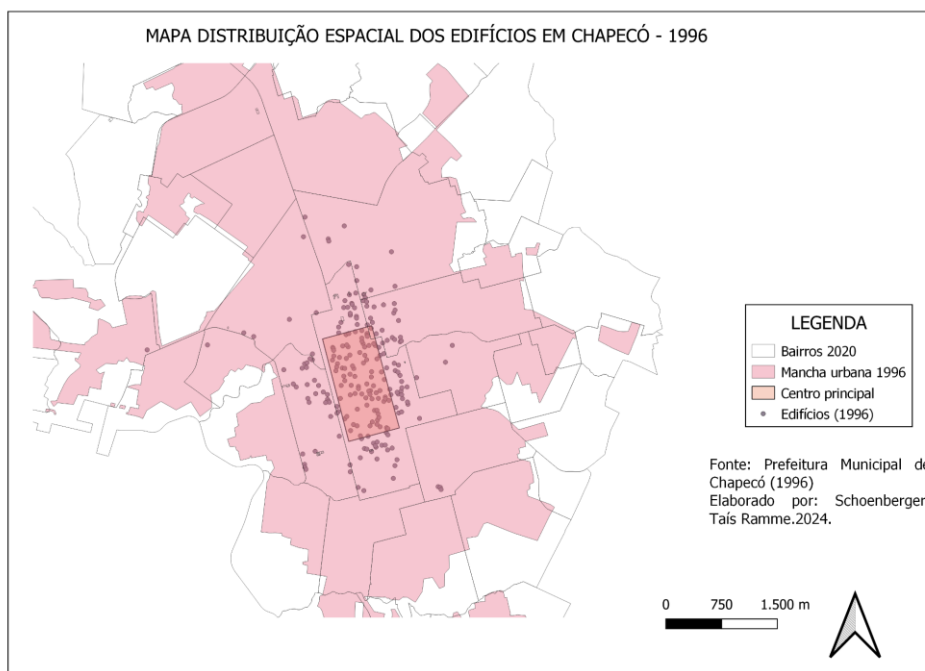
MAPA DISTRIBUIÇÃO ESPACIAL DOS EDIFÍCIOS EM CHAPECÓ - 1996

LEGENDA

Bairros 2020

Mancha urbana 1996

Centro principal

Edifícios (1996)

Fonte: Prefeitura Municipal de Chapecó (1996)
Elaborado por: Schoenberger Taís Ramme.2024.

0 750 1.500 m